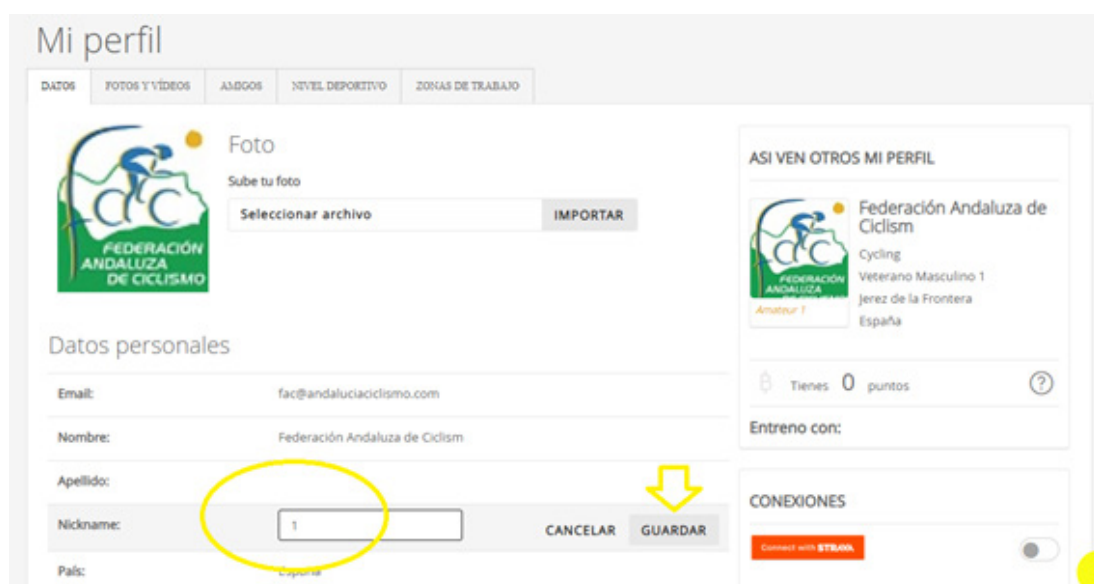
Mi perfil

DATOS | FOTOS Y VÍDEOS | AMIGOS | NIVEL DEPORTIVO | ZONAS DE TRABAJO

FEDERACIÓN ANDALUZA DE CICLISMO

Foto
Sube tu foto
Seleccionar archivo
IMPORTAR

Datos personales

| | |
|---|---|
| Email: | fac@andaluciaciclismo.com |
| Nombre: | Federación Andaluza de Ciclism |
| Apellido: | |
| Nickname: | 1 |
| País: | España |

CANCELAR
GUARDAR

ASI VEN OTROS MI PERFIL

Federación Andaluza de Ciclism
Cycling
Veterano Masculino 1
Jerez de la Frontera
España
Amateur 1

Tienes 0 puntos

Entreno con:

CONEXIONES

Connect with STRAVA